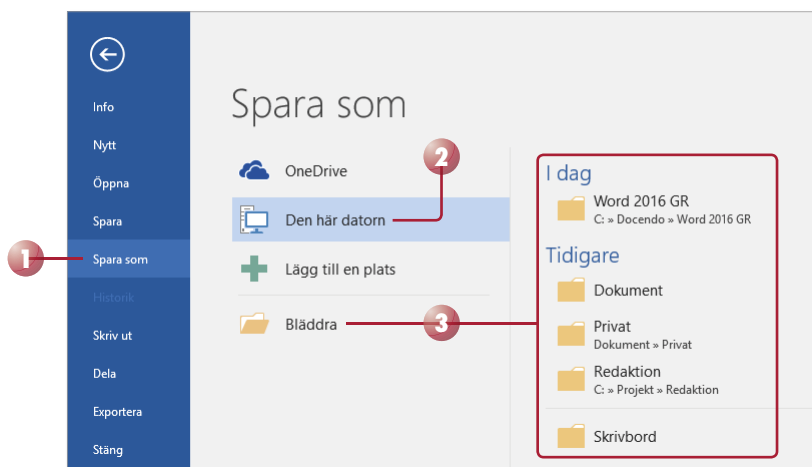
Info

Nytt

Öppna

Spara

1

Spara som

Historik

Skriv ut

Dela

Exportera

Stäng

Spara som

OneDrive

2

Den här datorn

Lägg till en plats

Bläddra

3

I dag

Word 2016 GR
C: » Docendo » Word 2016 GR

Tidigare

Dokument

Privat
Dokument » Privat

Redaktion
C: » Projekt » Redaktion

Skrivbord